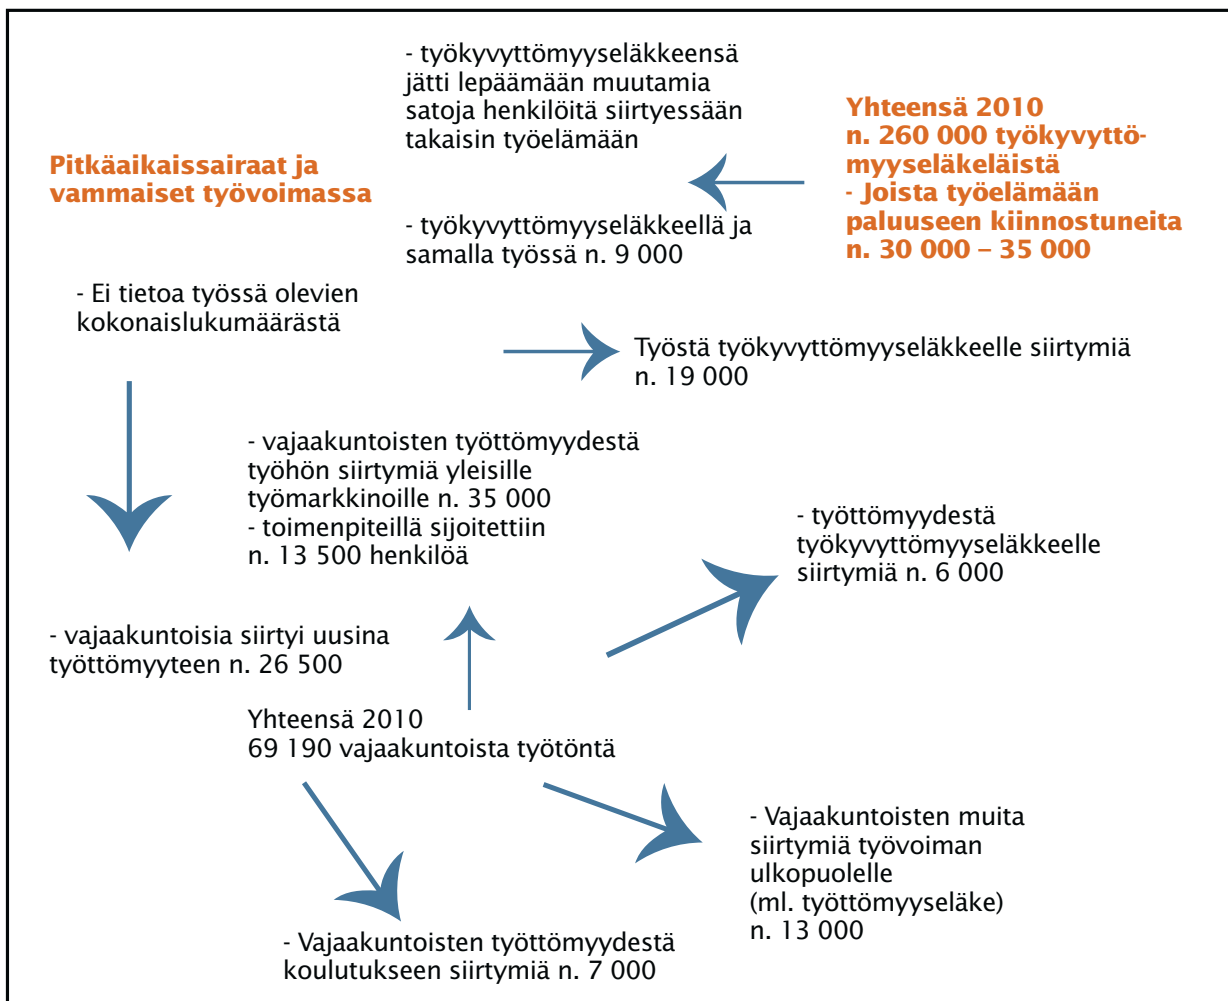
- työkyvyttömyyseläkkeensä jätti lepäämään muutamia satoja henkilöitä siirtyessään takaisin työelämään

Yhteensä 2010
n. 260 000 työkyvyttömyyseläkeläistä
- Joista työelämään paluuseen kiinnostuneita n. 30 000 – 35 000

Pitkäaikaissairaat ja vammaiset työvoimassa

- työkyvyttömyyseläkkeellä ja samalla työssä n. 9 000

- Ei tietoa työssä olevien kokonaislukumäärästä

Työstä työkyvyttömyyseläkkeelle siirtymiä n. 19 000

- vajaakuntoisten työttömyydestä työhön siirtymiä yleisille työmarkkinoille n. 35 000
- toimenpiteillä sijoitettiin n. 13 500 henkilöä

- työttömyydestä työkyvyttömyyseläkkeelle siirtymiä n. 6 000

- vajaakuntoisia siirtyi uusina työttömyyteen n. 26 500

Yhteensä 2010
69 190 vajaakuntoista työtöntä

- Vajaakuntoisten muita siirtymiä työvoiman ulkopuolelle (ml. työttömyyseläke) n. 13 000

- Vajaakuntoisten työttömyydestä koulutukseen siirtymiä n. 7 000